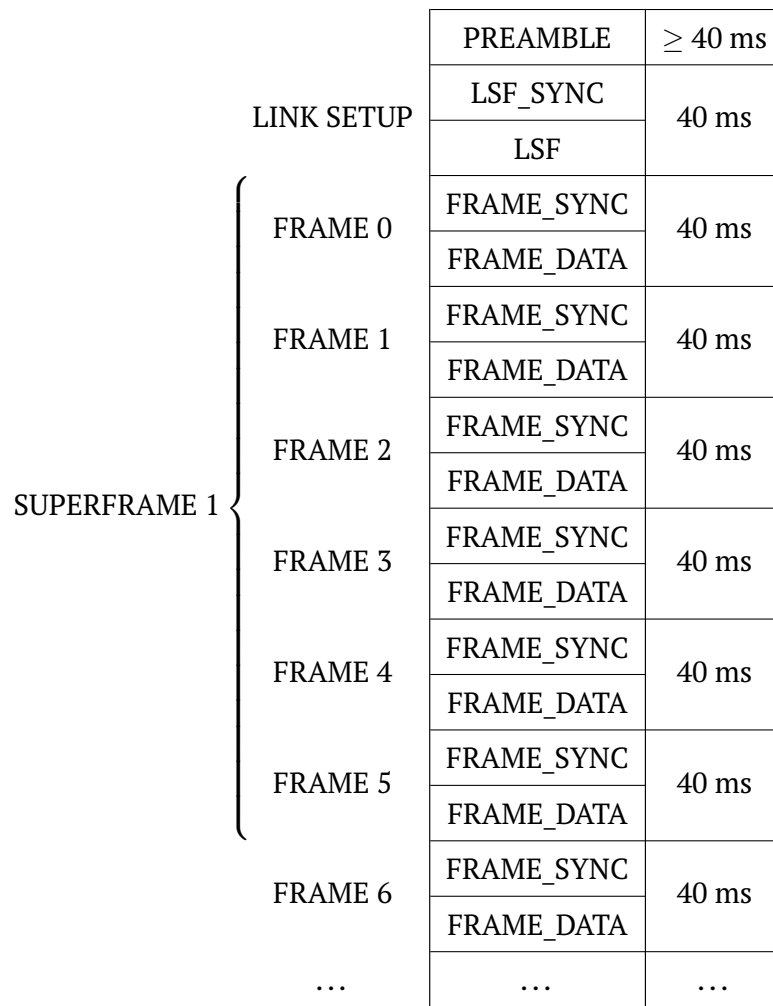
| | | |
|---|---|---|
| | PREAMBLE | $\geq 40$ ms |
| LINK SETUP | LSF_SYNC | 40 ms |
| | LSF | |
| FRAME 0 | FRAME_SYNC | 40 ms |
| | FRAME_DATA | |
| FRAME 1 | FRAME_SYNC | 40 ms |
| | FRAME_DATA | |
| FRAME 2 | FRAME_SYNC | 40 ms |
| | FRAME_DATA | |
| FRAME 3 | FRAME_SYNC | 40 ms |
| | FRAME_DATA | |
| FRAME 4 | FRAME_SYNC | 40 ms |
| | FRAME_DATA | |
| FRAME 5 | FRAME_SYNC | 40 ms |
| | FRAME_DATA | |
| FRAME 6 | FRAME_SYNC | 40 ms |
| | FRAME_DATA | |
| … | … | … |

SUPERFRAME 1